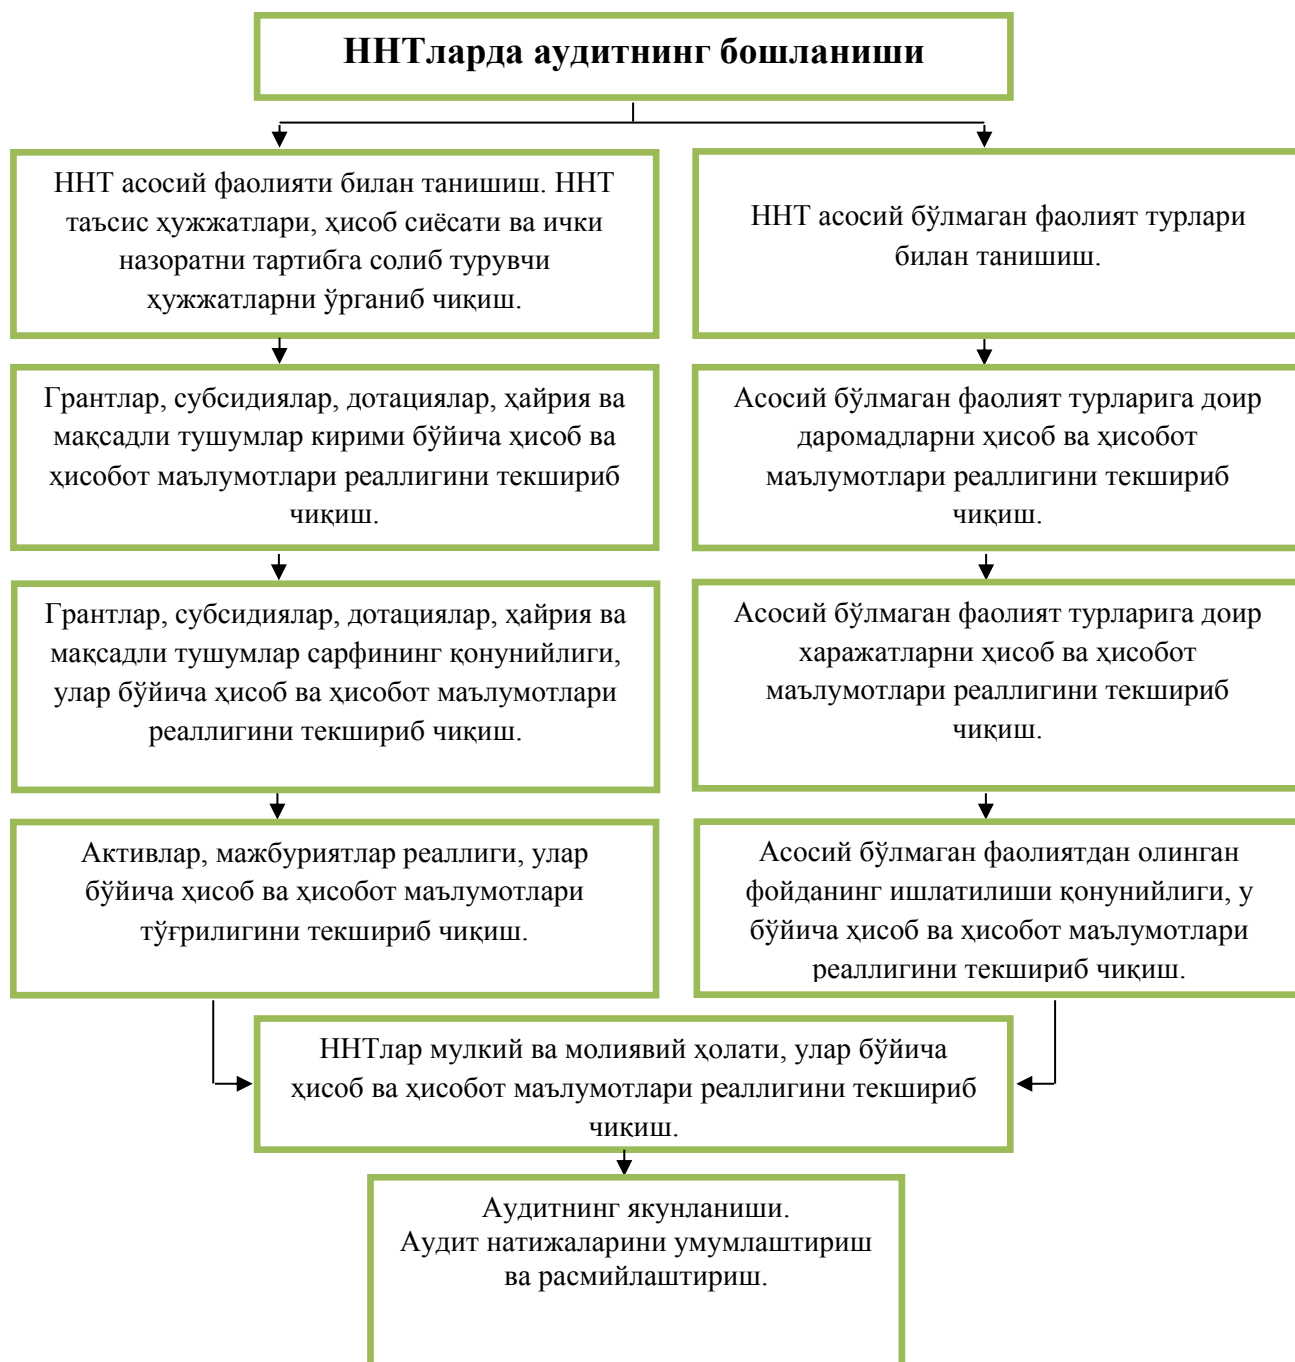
ННТларда аудитнинг бошланиши

ННТ асосий фаолияти билан танишиш. ННТ таъсис ҳужжатлари, ҳисоб сиёсати ва ички назоратни тартибга солиб турувчи ҳужжатларни ўрганиб чиқиш.

ННТ асосий бўлмаган фаолият турлари билан танишиш.

Грантлар, субсидиялар, дотациялар, ҳайрия ва мақсадли тушумлар кирими бўйича ҳисоб ва ҳисобот маълумотлари реаллигини текшириб чиқиш.

Асосий бўлмаган фаолият турларига доир даромадларни ҳисоб ва ҳисобот маълумотлари реаллигини текшириб чиқиш.

Грантлар, субсидиялар, дотациялар, ҳайрия ва мақсадли тушумлар сарфининг қонунийлиги, улар бўйича ҳисоб ва ҳисобот маълумотлари реаллигини текшириб чиқиш.

Асосий бўлмаган фаолият турларига доир харажатларни ҳисоб ва ҳисобот маълумотлари реаллигини текшириб чиқиш.

Активлар, мажбуриятлар реаллиги, улар бўйича ҳисоб ва ҳисобот маълумотлари тўғрилигини текшириб чиқиш.

Асосий бўлмаган фаолиятдан олинган фойданинг ишлатилиши қонунийлиги, у бўйича ҳисоб ва ҳисобот маълумотлари реаллигини текшириб чиқиш.

ННТлар мулкий ва молиявий ҳолати, улар бўйича ҳисоб ва ҳисобот маълумотлари реаллигини текшириб чиқиш.

Аудитнинг якунланиши.
Аудит натижаларини умумлаштириш ва расмийлаштириш.